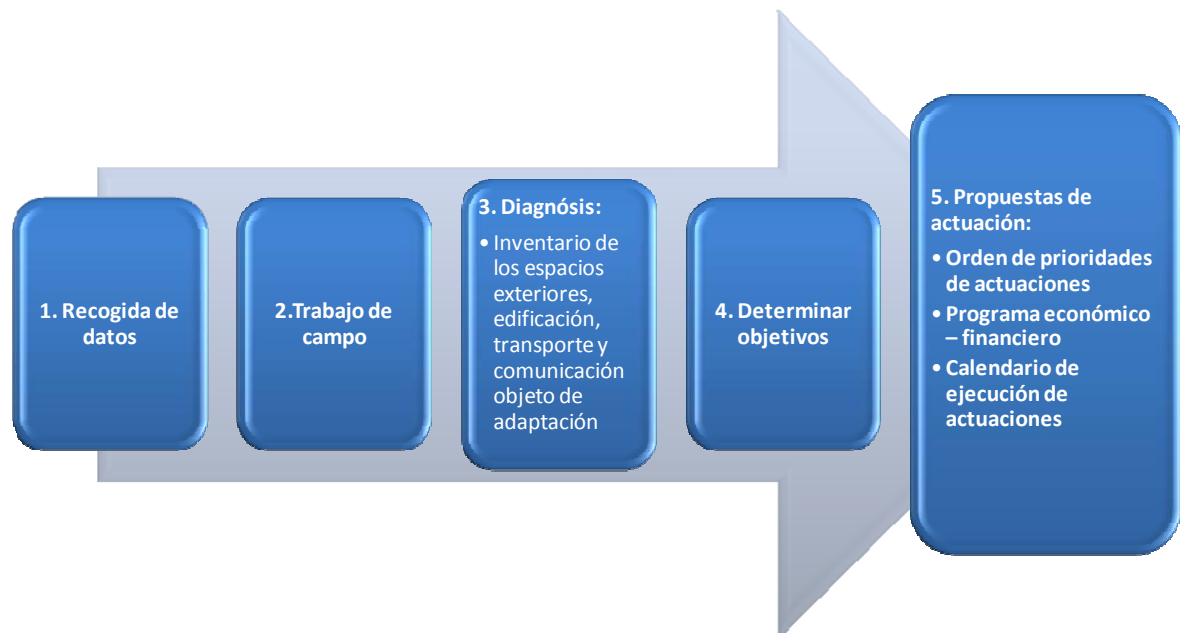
1. Recogida de datos

2.Trabajo de campo

3. Diagnósis:

• Inventario de los espacios exteriores, edificación, transporte y comunicación objeto de adaptación

4. Determinar objetivos

5. Propuestas de actuación:

• Orden de prioridades de actuaciones
• Programa económico – financiero
• Calendario de ejecución de actuaciones